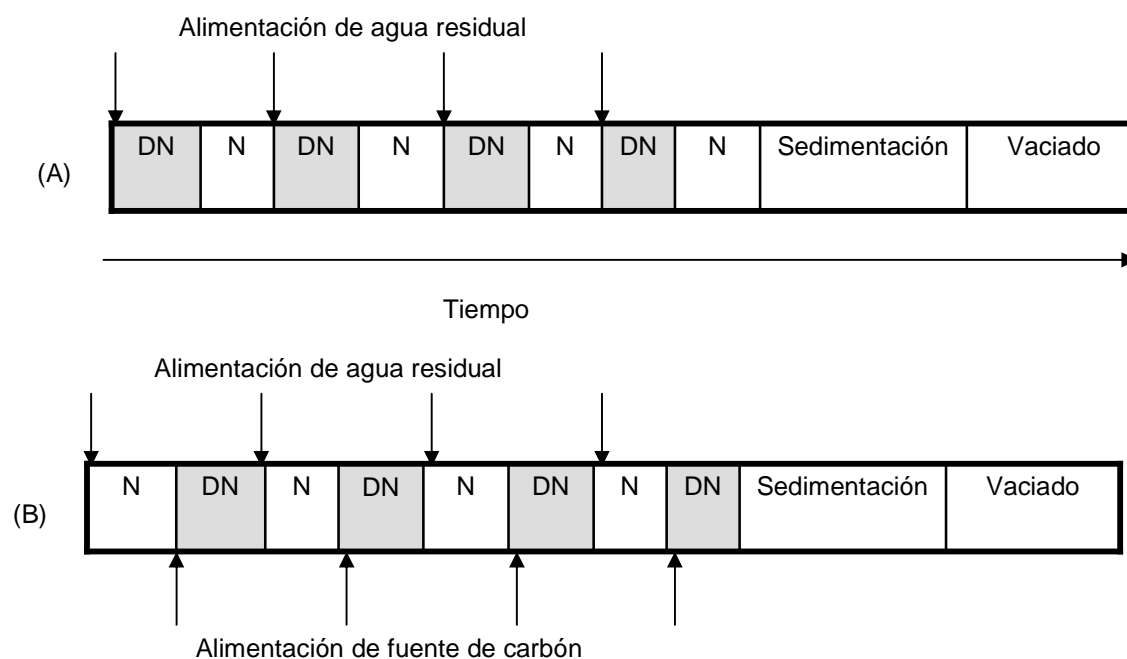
Alimentación de agua residual

(A)

| DN | N | DN | N | DN | N | DN | N | Sedimentación | Vaciado |
|---|---|---|---|---|---|---|---|---|---|

Tiempo

Alimentación de agua residual

(B)

| N | DN | N | DN | N | DN | N | DN | Sedimentación | Vaciado |
|---|---|---|---|---|---|---|---|---|---|

Alimentación de fuente de carbón